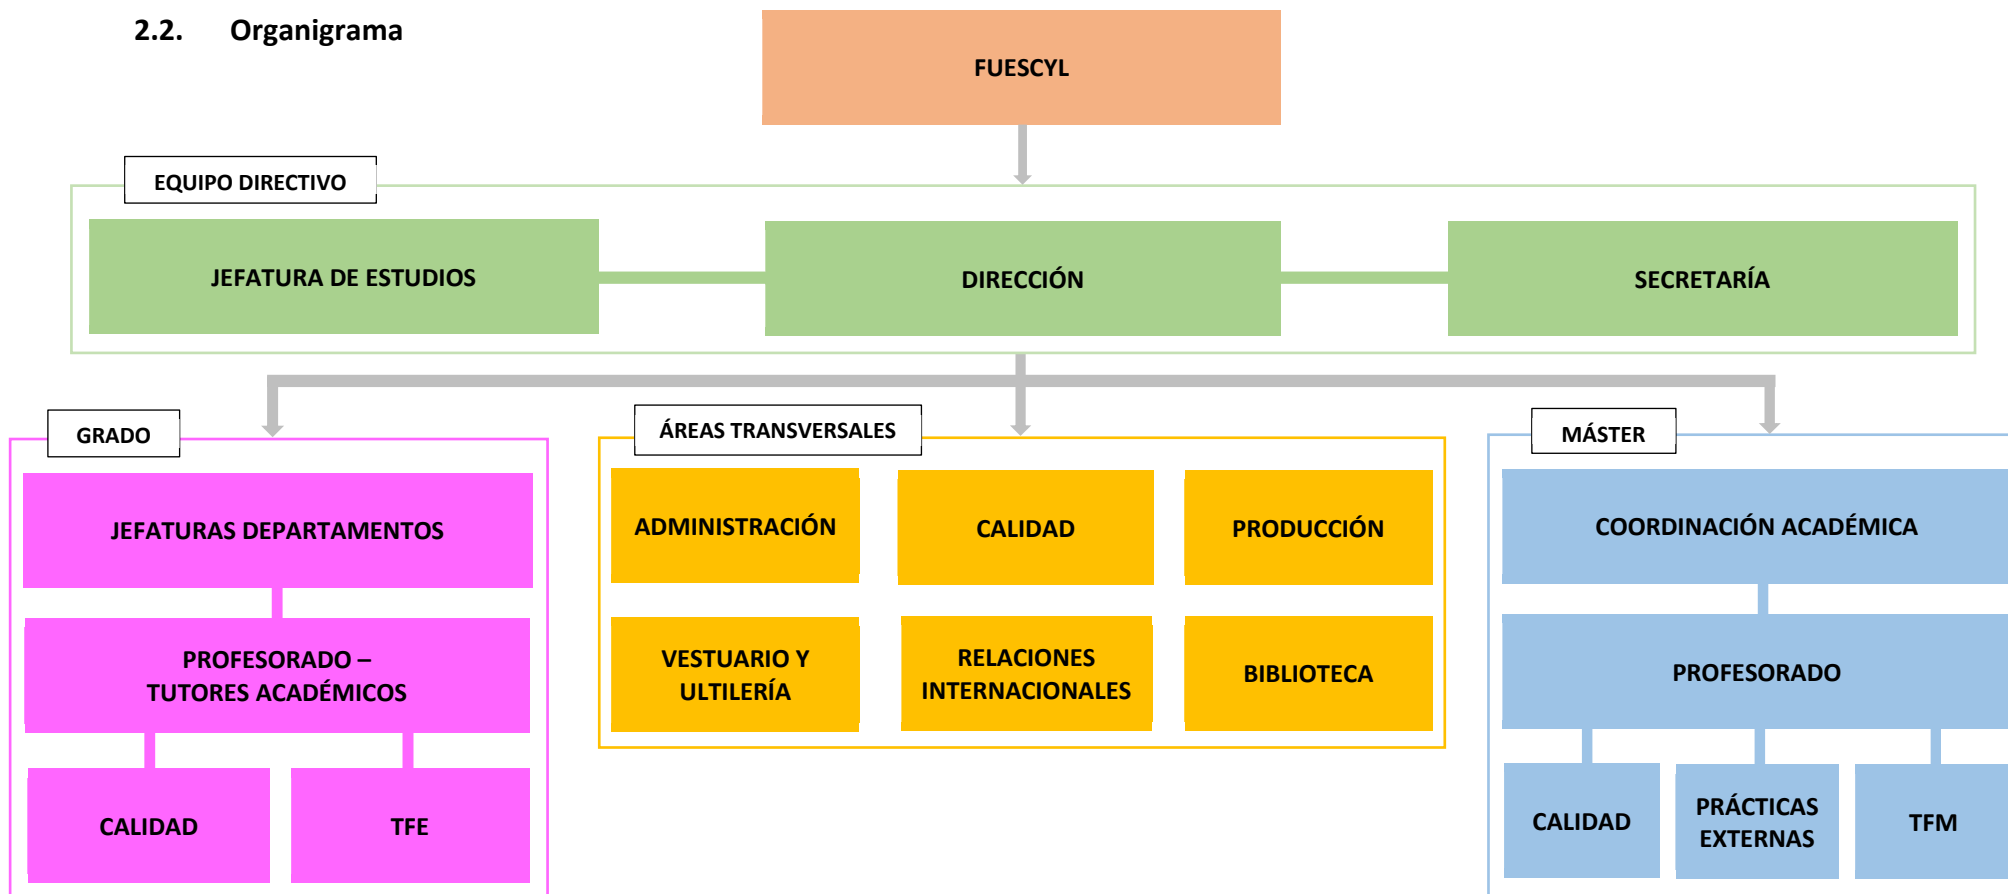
2.2. Organigrama

FUESCYL

EQUIPO DIRECTIVO

JEFATURA DE ESTUDIOS

DIRECCIÓN

SECRETARÍA

GRADO

JEFATURAS DEPARTAMENTOS

PROFESORADO – TUTORES ACADÉMICOS

CALIDAD

TFE

ÁREAS TRANSVERSALES

ADMINISTRACIÓN

CALIDAD

PRODUCCIÓN

VESTUARIO Y ULTILERÍA

RELACIONES INTERNACIONALES

BIBLIOTECA

MÁSTER

COORDINACIÓN ACADÉMICA

PROFESORADO

CALIDAD

PRÁCTICAS EXTERNAS

TFM